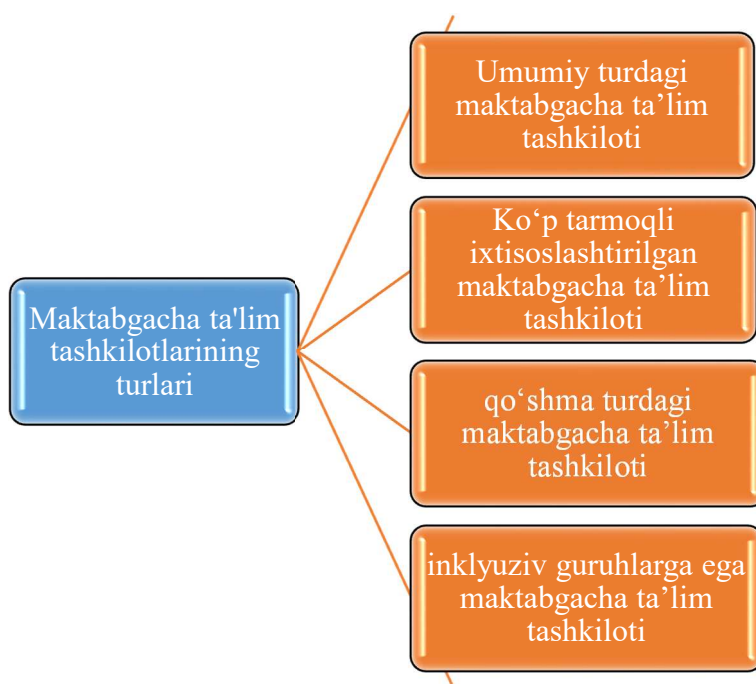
Maktabgacha ta'lim tashkilotlarining turlari

Umumiy turdagi maktabgacha ta’lim tashkiloti

Ko‘p tarmoqli ixtisoslashtirilgan maktabgacha ta’lim tashkiloti

qo‘shma turdagi maktabgacha ta’lim tashkiloti

inklyuziv guruhlarga ega maktabgacha ta’lim tashkiloti